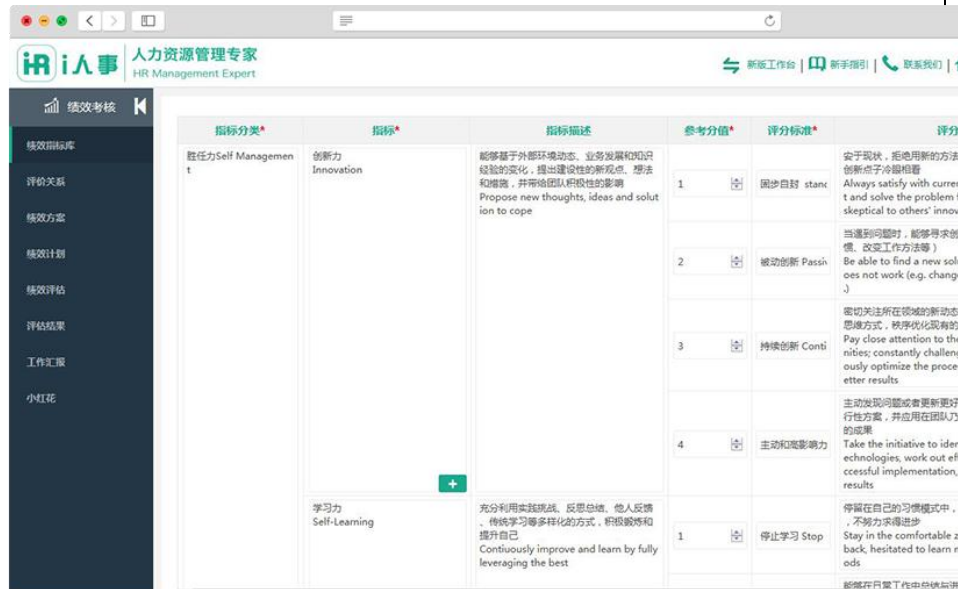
iR i人事 人力资源管理专家 HR Management Expert

新版工作台 | 新手指引 | 联系我们 |

绩效考核

绩效指标库
评价关系
绩效方案
绩效计划
绩效评估
评估结果
工作汇报
小红花

| 指标分类* | 指标* | 指标描述 | 参考分值* | 评分标准* | 评分 |
|---|---|---|---|---|---|
| 胜任力Self Management | 创新力 Innovation | 能够基于外部环境动态、业务发展和知识经验的变化，提出建设性的新观点、想法和措施，并带给团队积极性的影响 Propose new thoughts, ideas and solution to cope | 1 | 固步自封 stanc | 安于现状，拒绝用新的方法创新点子冷眼相看 Always satisfy with current and solve the problem skeptical to others' innov |
| | | | 2 | 被动创新 Passi | 当遇到问题时，能够寻求创惯、改变工作方法等） Be able to find a new sol oes not work (e.g. chang .) |
| | | | 3 | 持续创新 Conti | 密切关注所在领域的新动态思维方式，秩序优化现有的 Pay close attention to th nities; constantly challeng ously optimize the proce etter results |
| | | | 4 | 主动和高影响力 | 主动发现问题或者更新更好行性方案，并应用在团队乃的成果 Take the initiative to ider echnologies, work out eff ccessful implementation, results |
| | 学习力 Self-Learning | 充分利用实践挑战、反思总结、他人反馈、传统学习等多样化的方式，积极锻炼和提升自己 Contiuously improve and learn by fully leveraging the best | 1 | 停止学习 Stop | 停留在自己的习惯模式中，，不努力求得进步 Stay in the comfortable z back, hesitated to learn n ods |

+